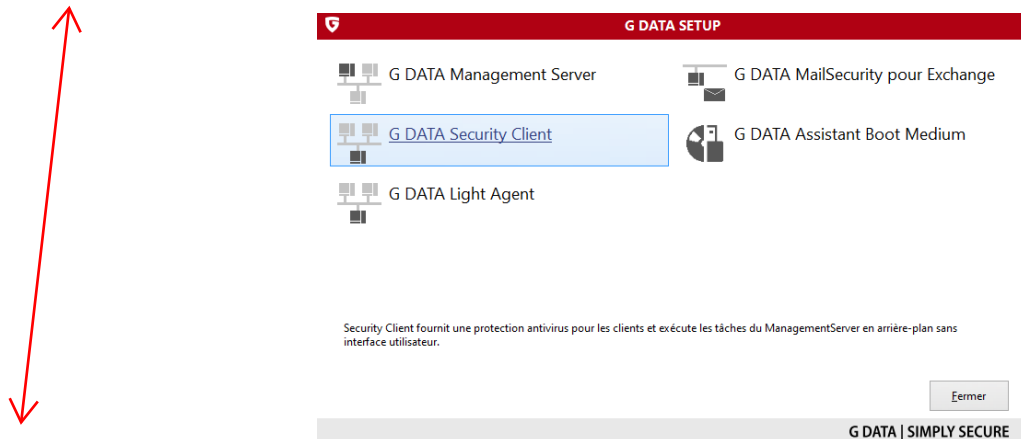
G DATA SETUP

G DATA Management Server

G DATA MailSecurity pour Exchange

G DATA Security Client

G DATA Assistant Boot Medium

G DATA Light Agent

Security Client fournit une protection antivirus pour les clients et exécute les tâches du ManagementServer en arrière-plan sans interface utilisateur.

Fermer

G DATA | SIMPLY SECURE